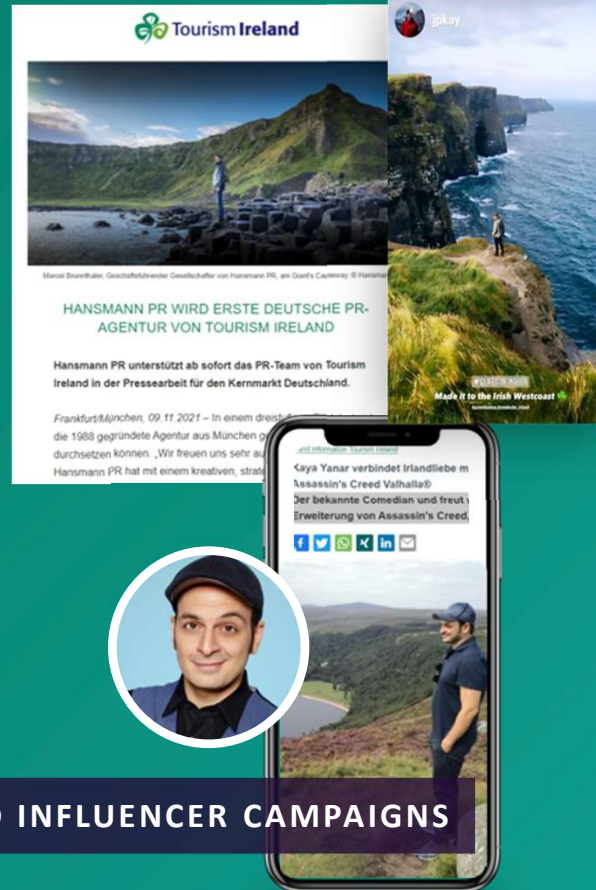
Tourism Ireland

Marcel Brunnthaler, Geschäftsführender Gesellschafter von Hansmann PR, am Giant's Causeway © Hansmann

HANSMANN PR WIRD ERSTE DEUTSCHE PR-AGENTUR VON TOURISM IRELAND

Hansmann PR unterstützt ab sofort das PR-Team von Tourism Ireland in der Pressearbeit für den Kernmarkt Deutschland.

Frankfurt/München, 09.11.2021 – In einem dreist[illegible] die 1988 gegründete Agentur aus München ge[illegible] durchsetzen können. „Wir freuen uns sehr au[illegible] Hansmann PR hat mit einem kreativen, strat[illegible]

jpkay

Made it to the Irish Westcoast

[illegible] Information Tourism Ireland
Kaya Yanar verbindet Irlandliebe m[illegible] Assassin's Creed Valhalla®
Der bekannte Comedian und freut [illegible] Erweiterung von Assassin's Creed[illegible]

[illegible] INFLUENCER CAMPAIGNS